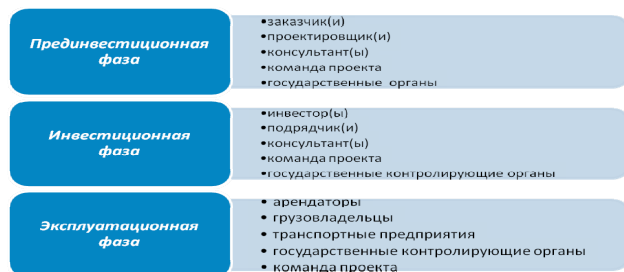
Прединвестиционная фаза

•заказчик(и)
•проектировщик(и)
•консультант(ы)
•команда проекта
•государственные органы

Инвестиционная фаза

•инвестор(ы)
•подрядчик(и)
•консультант(ы)
•команда проекта
•государственные контролирующие органы

Эксплуатационная фаза

• арендаторы
• грузовладельцы
• транспортные предприятия
• государственные контролирующие органы
• команда проекта